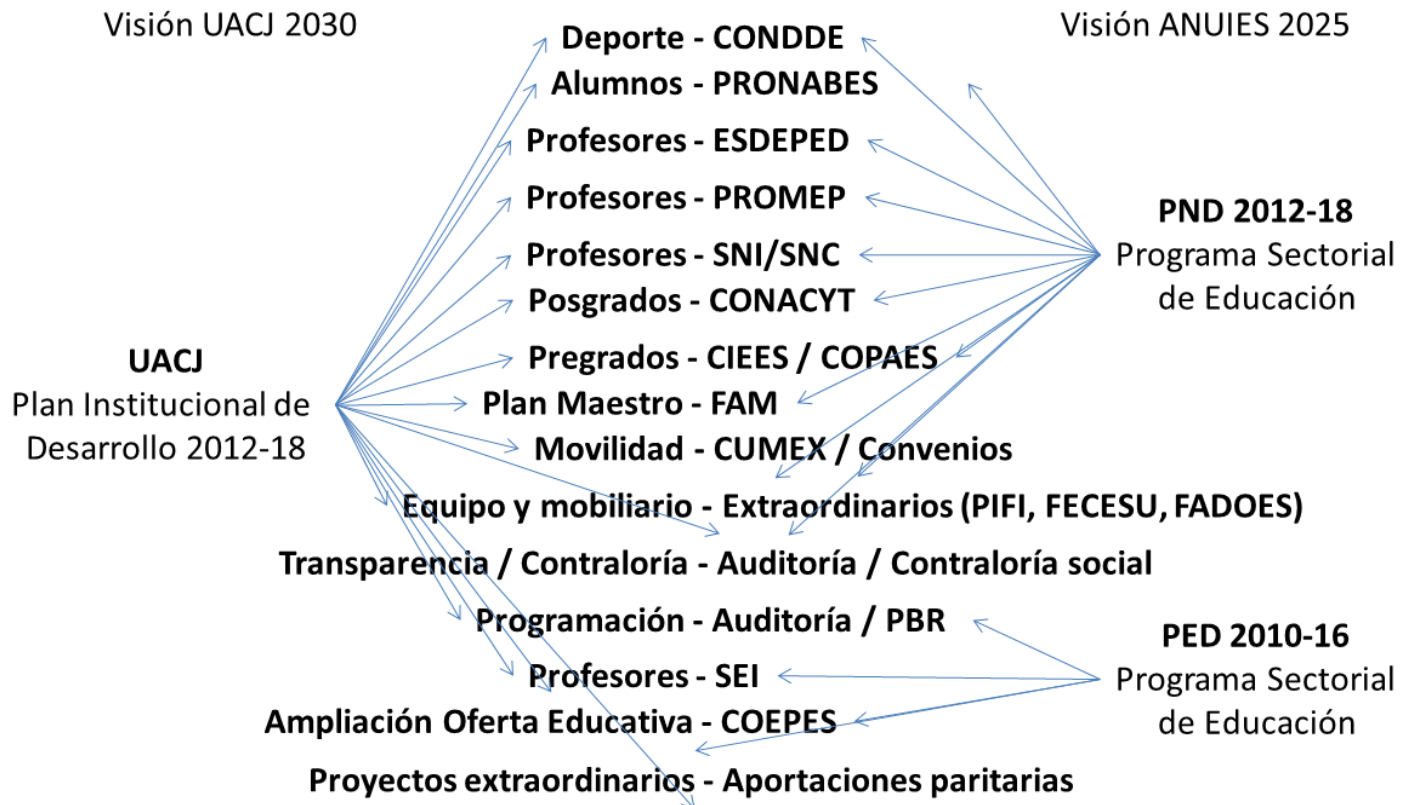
Visión UACJ 2030

Visión ANUIES 2025

Deporte - CONDDE
Alumnos - PRONABES
Profesores - ESDEPED
Profesores - PROMEP
Profesores - SNI/SNC
Posgrados - CONACYT
Pregrados - CIEES / COPAES
Plan Maestro - FAM
Movilidad - CUMEX / Convenios
Equipo y mobiliario - Extraordinarios (PIFI, FECESU, FADOES)
Transparencia / Contraloría - Auditoría / Contraloría social
Programación - Auditoría / PBR
Profesores - SEI
Ampliación Oferta Educativa - COEPES
Proyectos extraordinarios - Aportaciones paritarias

**PND 2012-18**
Programa Sectorial de Educación

**UACJ**
Plan Institucional de Desarrollo 2012-18

**PED 2010-16**
Programa Sectorial de Educación